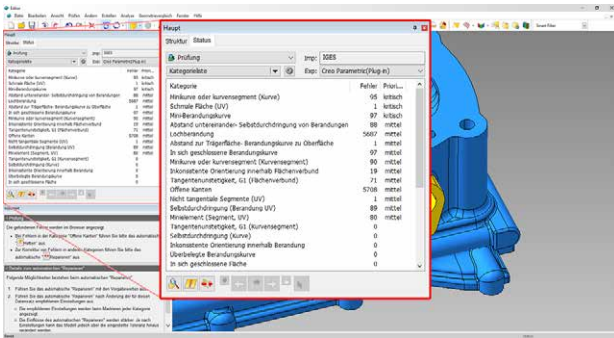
Haupt

Struktur   Status

Prüfung   Imp: IGES

Kategorieliste   Exp: Creo Parametric(Plug-in)

| Kategorie | Fehler | Priori... |
|---|---|---|
| Hinkuve oder kurvensegment (Kurve) | 05 | kritisch |
| Schmale Fläche (UV) | 1 | kritisch |
| Mini-Berandungskurve | 97 | kritisch |
| Abstand untereinander- Selbstdurchdringung von Berandungen | 88 | mittel |
| Lochberandung | 5607 | mittel |
| Abstand zur Trägerfläche- Berandungskurve zu Oberfläche | 1 | mittel |
| In sich geschlossene Berandungskurve | 97 | mittel |
| Minikurve oder kurvensegment (Kurvensegment) | 80 | mittel |
| Inkonsistente Orientierung innerhalb Flächenverbund | 19 | mittel |
| Tangentenunstetigkeit, G1 (Flächenverbund) | 71 | mittel |
| Offene Kanten | 5708 | mittel |
| Nicht tangentiale Segmente (UV) | 1 | mittel |
| Selbstdurchdringung (Berandung UV) | 89 | mittel |
| Minielement (Segment, UV) | 80 | mittel |
| Tangentenunstetigkeit, G1 (Kurvensegment) | 0 | |
| Selbstdurchdringung (Kurve) | 0 | |
| Inkonsistente Orientierung innerhalb Berandung | 0 | |
| Überbelegte Berandungskurve | 0 | |
| In sich geschlossene Fläche | 0 | |